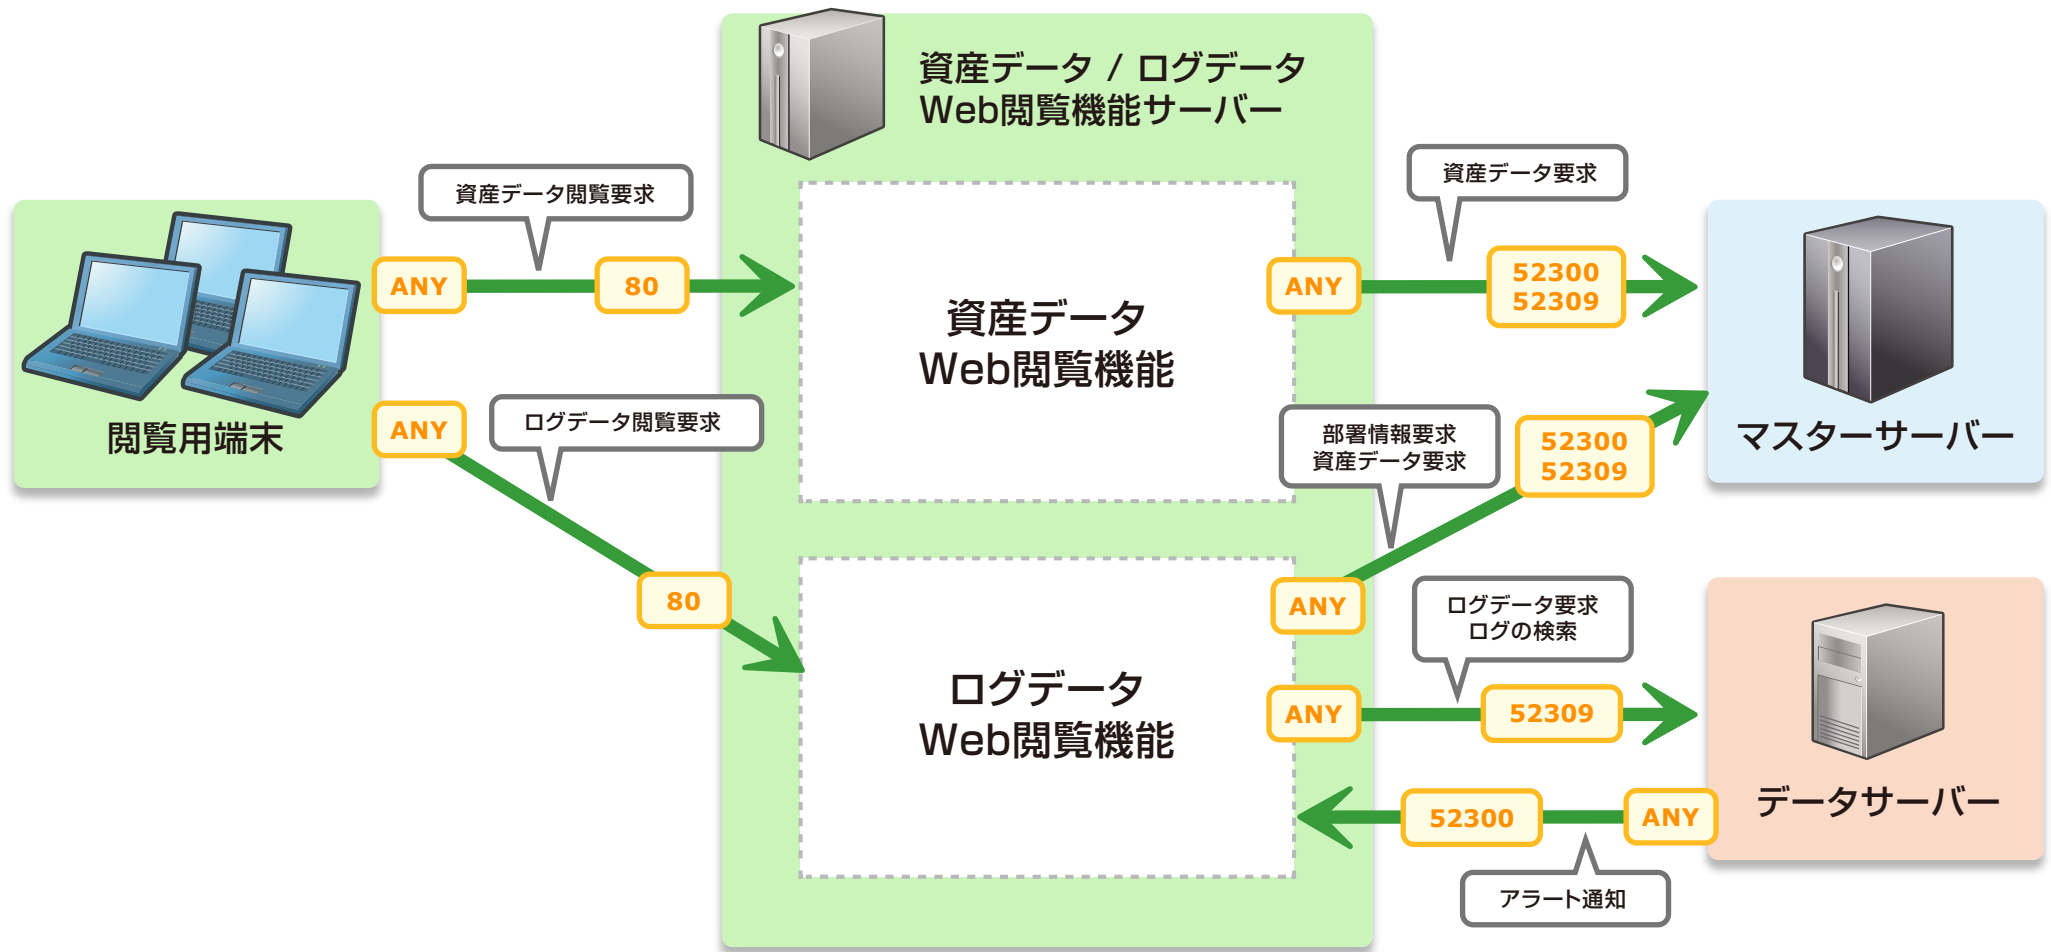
資産データ / ログデータ
Web閲覧機能サーバー

閲覧用端末

資産データ閲覧要求

ANY

80

ANY

ログデータ閲覧要求

80

資産データ
Web閲覧機能

ログデータ
Web閲覧機能

資産データ要求

ANY

52300
52309

マスターサーバー

部署情報要求
資産データ要求

52300
52309

ANY

ログデータ要求
ログの検索

ANY

52309

データサーバー

52300

ANY

アラート通知